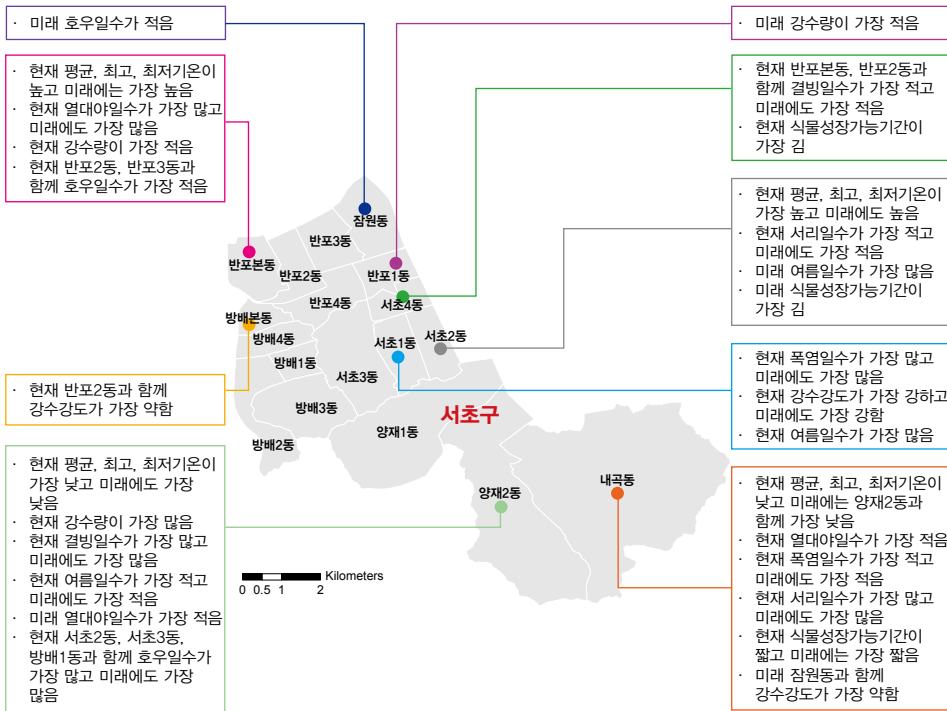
· 미래 호우일수가 적음

· 현재 평균, 최고, 최저기온이 높고 미래에는 가장 높음
· 현재 열대야일수가 가장 많고 미래에도 가장 많음
· 현재 강수량이 가장 적음
· 현재 반포2동, 반포3동과 함께 호우일수가 가장 적음

· 현재 반포2동과 함께 강수강도가 가장 약함

· 현재 평균, 최고, 최저기온이 가장 낮고 미래에도 가장 낮음
· 현재 강수량이 가장 많음
· 현재 결빙일수가 가장 많고 미래에도 가장 많음
· 현재 여름일수가 가장 적고 미래에도 가장 적음
· 미래 열대야일수가 가장 적음
· 현재 서초2동, 서초3동, 방배1동과 함께 호우일수가 가장 많고 미래에도 가장 많음

· 미래 강수량이 가장 적음

· 현재 반포본동, 반포2동과 함께 결빙일수가 가장 적고 미래에도 가장 적음
· 현재 식물성장가능기간이 가장 김

· 현재 평균, 최고, 최저기온이 가장 높고 미래에도 높음
· 현재 서리일수가 가장 적고 미래에도 가장 적음
· 미래 여름일수가 가장 많음
· 미래 식물성장가능기간이 가장 김

· 현재 폭염일수가 가장 많고 미래에도 가장 많음
· 현재 강수강도가 가장 강하고 미래에도 가장 강함
· 현재 여름일수가 가장 많음

· 현재 평균, 최고, 최저기온이 낮고 미래에는 양재2동과 함께 가장 낮음
· 현재 열대야일수가 가장 적음
· 현재 폭염일수가 가장 적고 미래에도 가장 적음
· 현재 서리일수가 가장 많고 미래에도 가장 많음
· 현재 식물성장가능기간이 짧고 미래에는 가장 짧음
· 미래 잠원동과 함께 강수강도가 가장 약함

잠원동
반포3동
반포본동
반포2동
반포1동
반포4동
서초4동
방배본동
방배4동
서초1동
서초2동
방배1동
서초3동
방배3동
서초구
양재1동
방배2동
양재2동
내곡동

Kilometers
0 0.5 1 2